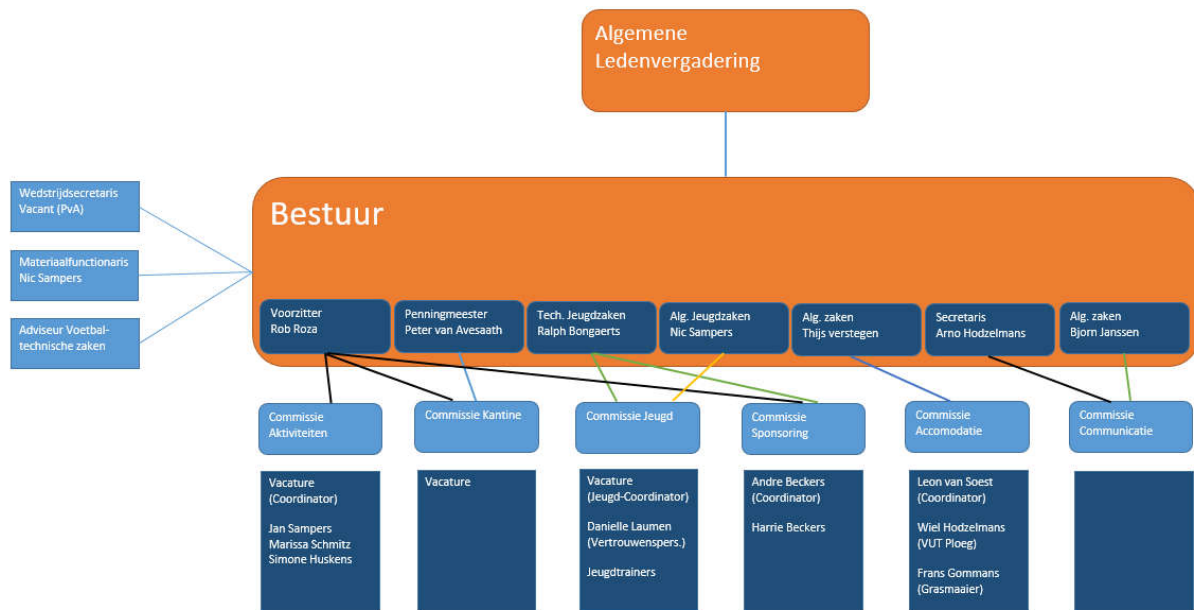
Algemene Ledenvergadering

Wedstrijdsecretaris Vacant (PvA)

Materiaalfunctionaris Nic Sampers

Adviseur Voetbal-technische zaken

Bestuur

Voorzitter Rob Roza

Penningmeester Peter van Avesaath

Tech. Jeugdzaken Ralph Bongaerts

Alg. Jeugdzaken Nic Sampers

Alg. zaken Thijs verstegen

Secretaris Arno Hodzelmans

Alg. zaken Bjorn Janssen

Commissie Aktiviteiten

Commissie Kantine

Commissie Jeugd

Commissie Sponsoring

Commissie Accomodatie

Commissie Communicatie

Vacature (Coordinator)

Jan Sampers
Marissa Schmitz
Simone Huskens

Vacature

Vacature (Jeugd-Coordinator)

Danielle Laumen (Vertrouwenspers.)

Jeugdtrainers

Andre Beckers (Coordinator)

Harrie Beckers

Leon van Soest (Coordinator)

Wiel Hodzelmans (VUT Ploeg)

Frans Gommans (Grasmaaier)